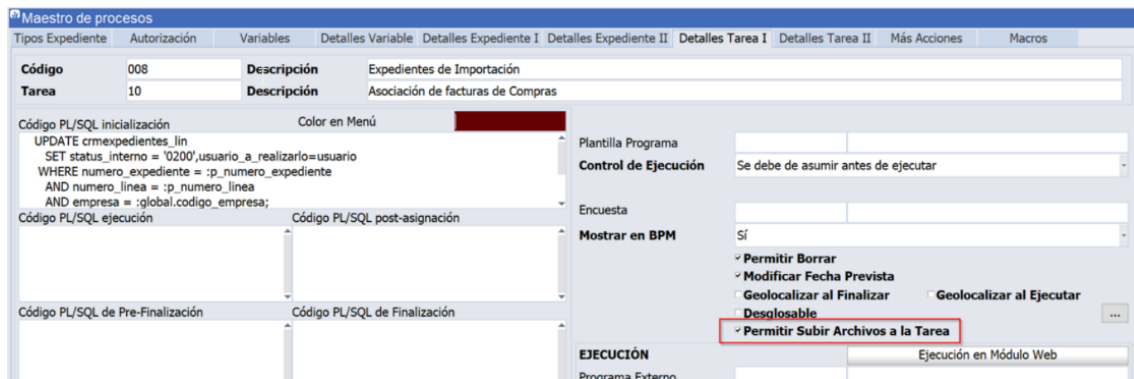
Maestro de procesos

Tipos Expediente | Autorización | Variables | Detalles Variable | Detalles Expediente I | Detalles Expediente II | Detalles Tarea I | Detalles Tarea II | Más Acciones | Macros

Código 008 Descripción Expedientes de Importación
Tarea 10 Descripción Asociación de facturas de Compras

Código PL/SQL inicialización Color en Menú
UPDATE crmexpedientes_lin
SET status_interno = '0200',usuario_a_realizarlo=usuario
WHERE numero_expediente = :p_numero_expediente
AND numero_linea = :p_numero_linea
AND empresa = :global.codigo_empresa;

Código PL/SQL ejecución
Código PL/SQL post-asignación
Código PL/SQL de Pre-Finalización
Código PL/SQL de Finalización

Plantilla Programa
Control de Ejecución Se debe de asumir antes de ejecutar
Encuesta
Mostrar en BPM Sí
Permitir Borrar
Modificar Fecha Prevista
Geolocalizar al Finalizar
Geolocalizar al Ejecutar
Desglosable
...
Permitir Subir Archivos a la Tarea
EJECUCIÓN
Ejecución en Módulo Web
Programa Externo